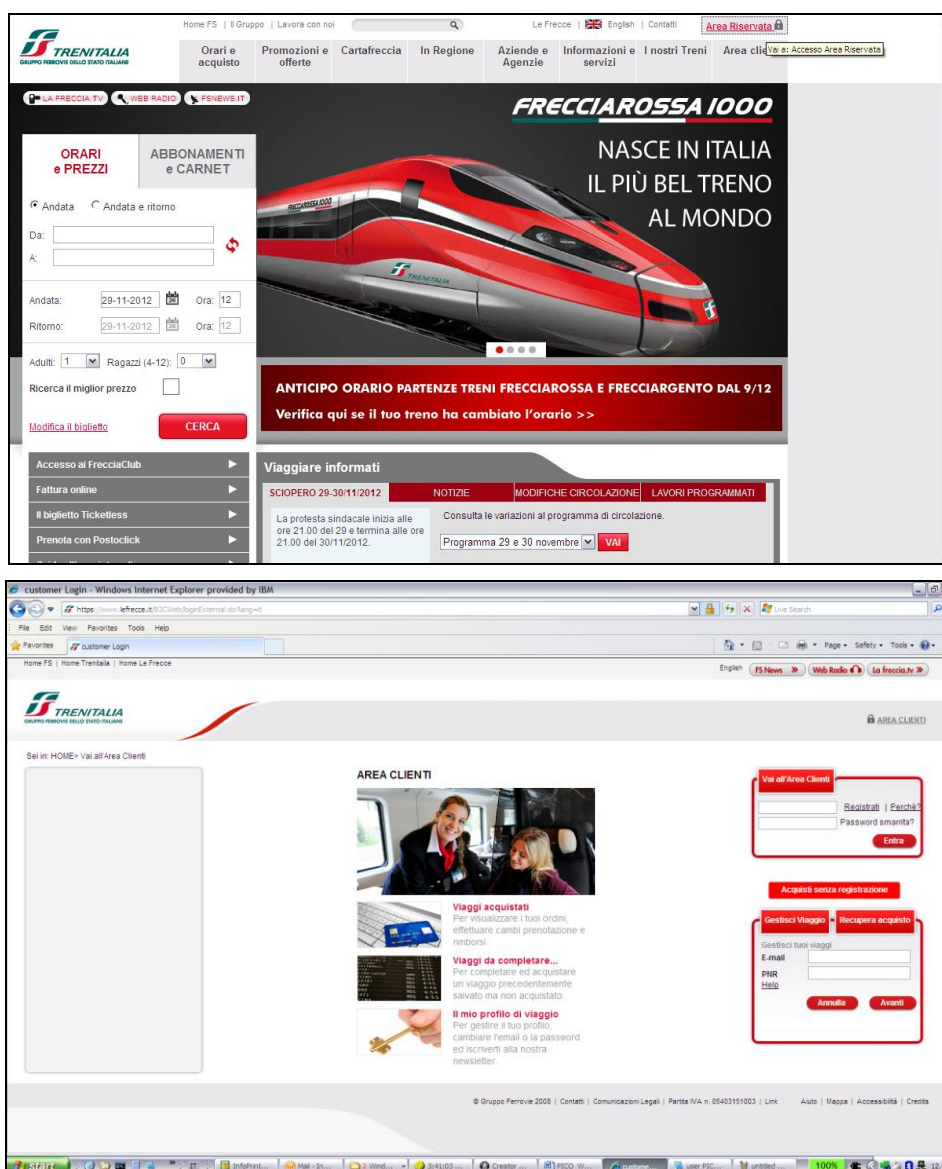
Home FS | Il Gruppo | Lavora con noi

Le Frecce | English | Contatti

Area Riservata

TRENITALIA
GRUPPO FERROVIE DELLO STATO ITALIANE

Orari e acquisto | Promozioni e offerte | Cartafreccia | In Regione | Aziende e Agenzie | Informazioni e servizi | I nostri Treni | Area cli

Vai a: Accesso Area Riservata

LA FRECCIA.TV | WEB RADIO | FSNEWS.IT

FRECCIAROSSA 1000

NASCE IN ITALIA
IL PIÙ BEL TRENO
AL MONDO

FRECCIAROSSA 1000

TRENITALIA

ORARI e PREZZI | ABBONAMENTI e CARNET

Andata   Andata e ritorno

Da:

A:

Andata: 29-11-2012 Ora: 12

Ritorno: 29-11-2012 Ora: 12

Adulti: 1 Ragazzi (4-12): 0

Ricerca il miglior prezzo

Modifica il biglietto

CERCA

ANTICIPO ORARIO PARTENZE TRENI FRECCIAROSSA E FRECCIARGENTO DAL 9/12

Verifica qui se il tuo treno ha cambiato l'orario >>

Accesso ai FrecciaClub

Fattura online

Il biglietto Ticketless

Prenota con Postoclick

Viaggiare informati

SCIOPERO 29-30/11/2012 | NOTIZIE | MODIFICHE CIRCOLAZIONE | LAVORI PROGRAMMATI

La protesta sindacale inizia alle ore 21.00 del 29 e termina alle ore 21.00 del 30/11/2012.

Consulta le variazioni al programma di circolazione.

Programma 29 e 30 novembre VAI

customer Login - Windows Internet Explorer provided by IBM

https://www.lefrecce.it/B2CWeb/loginExternal.do?lang=it

Live Search

File Edit View Favorites Tools Help

Favorites | customer Login

Page Safety Tools

Home FS | Home Trenitalia | Home Le Frecce

English | FS News | Web Radio | La freccia.tv

TRENITALIA
GRUPPO FERROVIE DELLO STATO ITALIANE

AREA CLIENTI

Sei in: HOME> Vai all'Area Clienti

AREA CLIENTI

Viaggi acquistati
Per visualizzare i tuoi ordini, effettuare cambi prenotazione e rimborsi

Viaggi da completare...
Per completare ed acquistare un viaggio precedentemente salvato ma non acquistato.

Il mio profilo di viaggio
Per gestire il tuo profilo, cambiare l'email o la password ed iscriverti alla nostra newsletter.

Vai all'Area Clienti

Registrati | Perché?
Password smarrita?

Entra

Acquisti senza registrazione

Gestisci Viaggio | Recupera acquisto

Gestisci tuoi viaggi
E-mail
PNR
Help

Annulla | Avanti

© Gruppo Ferrovie 2008 | Contatti | Comunicazioni Legali | Partita IVA n. 05403151003 | Link

Aiuto | Mappa | Accessibilità | Credits

start | InfoPoint... | Mail - In... | 2 Wind... | 3:41:03 ... | Creator ... | PSCO W... | custome... | user PIC... | untitled ... | 100%